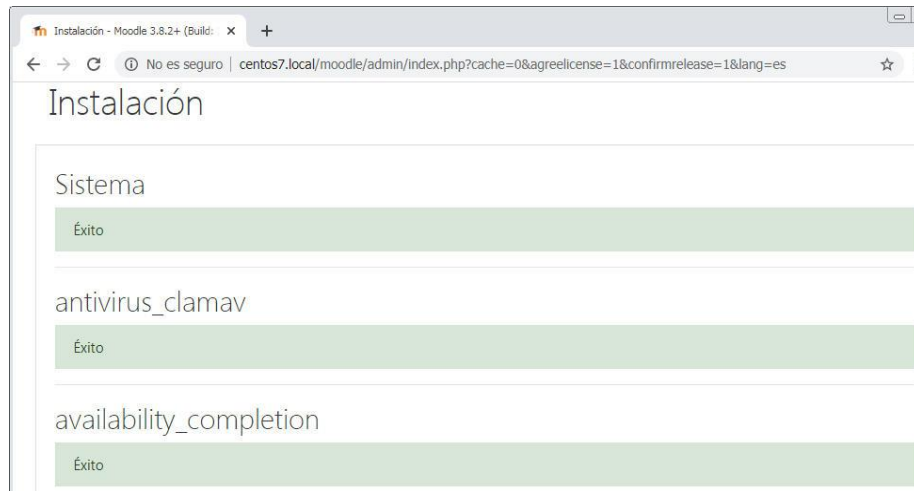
Instalación - Moodle 3.8.2+ (Build: ×

No es seguro | centos7.local/moodle/admin/index.php?cache=0&agreelicense=1&confirmrelease=1&lang=es

Instalación

Sistema

Éxito

antivirus_clamav

Éxito

availability_completion

Éxito